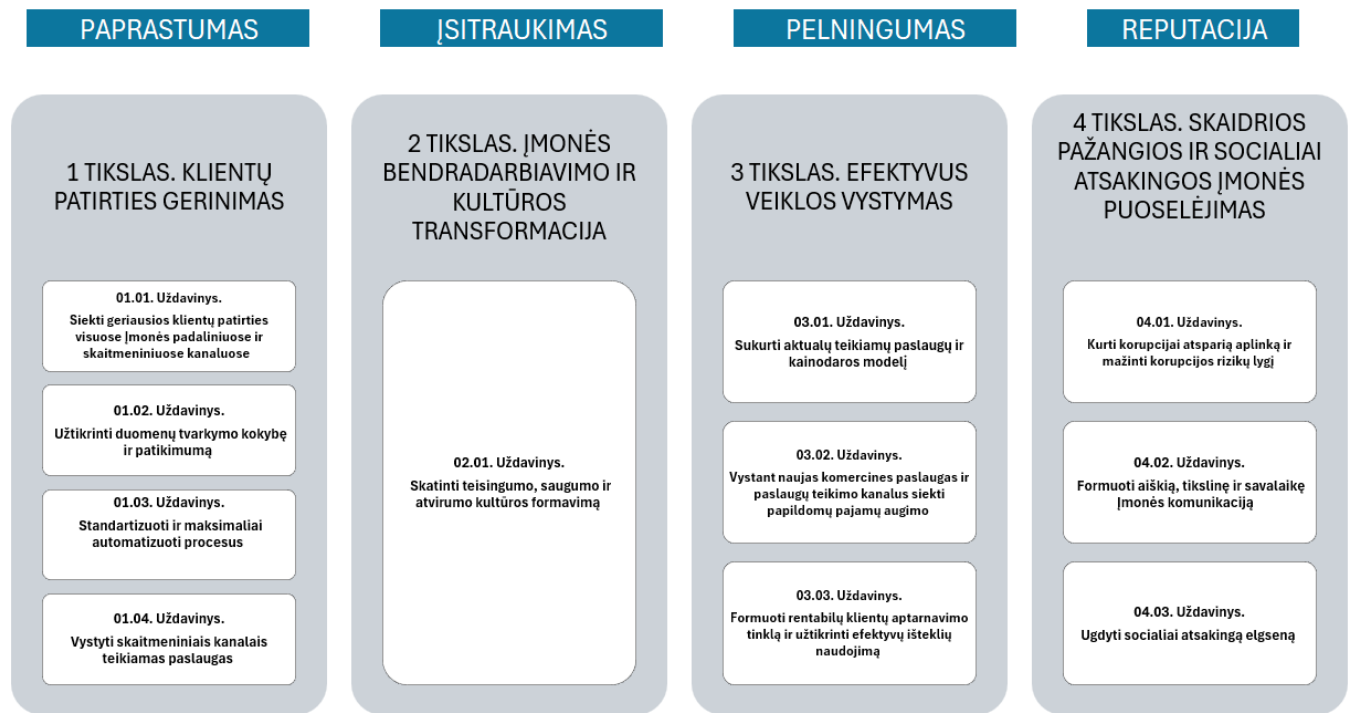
PAPRASTUMAS

1 TIKSLAS. KLIENTŲ PATIRTIES GERINIMAS

01.01. Uždavinys.
Siekti geriausios klientų patirties visuose Įmonės padaliniuose ir skaitmeniniuose kanaluose

01.02. Uždavinys.
Užtikrinti duomenų tvarkymo kokybę ir patikimumą

01.03. Uždavinys.
Standartizuoti ir maksimaliai automatizuoti procesus

01.04. Uždavinys.
Vystyti skaitmeniniais kanalais teikiamas paslaugas

ĮSITRAUKIMAS

2 TIKSLAS. ĮMONĖS BENDRADARBIAVIMO IR KULTŪROS TRANSFORMACIJA

02.01. Uždavinys.
Skatinti teisingumo, saugumo ir atvirumo kultūros formavimą

PELNINGUMAS

3 TIKSLAS. EFEKTYVUS VEIKLOS VYSTYMAS

03.01. Uždavinys.
Sukurti aktualų teikiamų paslaugų ir kainodaros modelį

03.02. Uždavinys.
Vystant naujas komercines paslaugas ir paslaugų teikimo kanalus siekti papildomų pajamų augimo

03.03. Uždavinys.
Formuoti rentabilų klientų aptarnavimo tinklą ir užtikrinti efektyvų išteklių naudojimą

REPUTACIJA

4 TIKSLAS. SKAIDRIOS PAŽANGIOS IR SOCIALIAI ATSAKINGOS ĮMONĖS PUOSELĖJIMAS

04.01. Uždavinys.
Kurti korupcijai atsparią aplinką ir mažinti korupcijos rizikų lygį

04.02. Uždavinys.
Formuoti aiškią, tikslinę ir savalaikę Įmonės komunikaciją

04.03. Uždavinys.
Ugdyti socialiai atsakingą elgseną